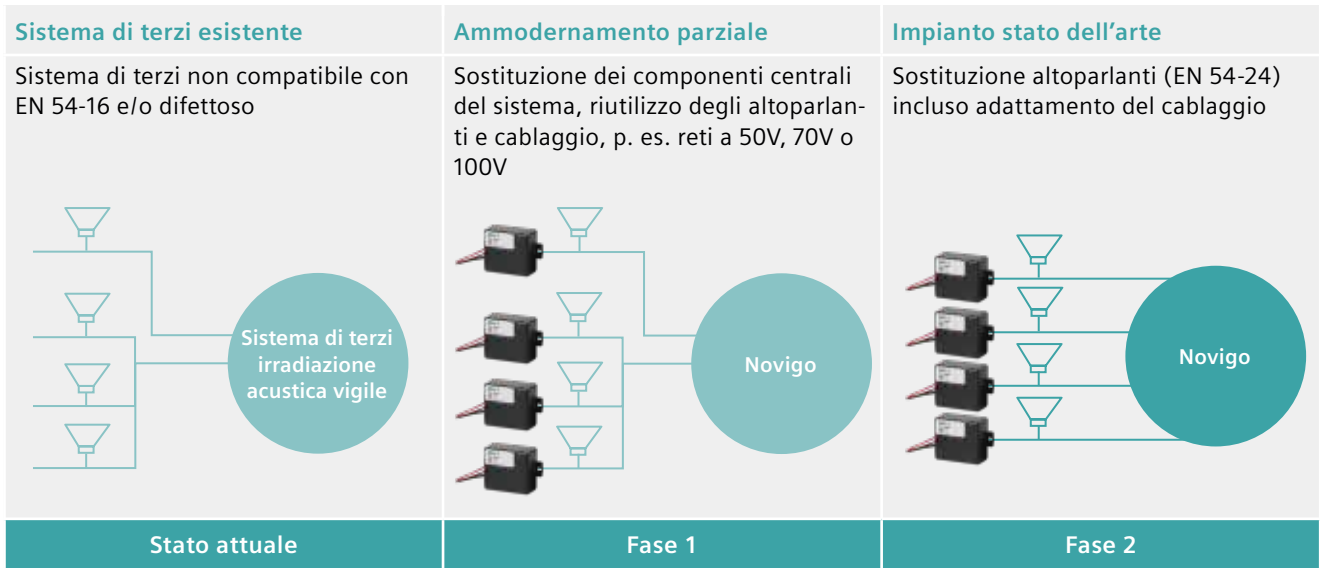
Sistema di terzi esistente

Sistema di terzi non compatibile con EN 54-16 e/o difettoso

Sistema di terzi irradiazione acustica vigile

Stato attuale

Ammodernamento parziale

Sostituzione dei componenti centrali del sistema, riutilizzo degli altoparlanti e cablaggio, p. es. reti a 50V, 70V o 100V

Novigo

Fase 1

Impianto stato dell’arte

Sostituzione altoparlanti (EN 54-24) incluso adattamento del cablaggio

Novigo

Fase 2